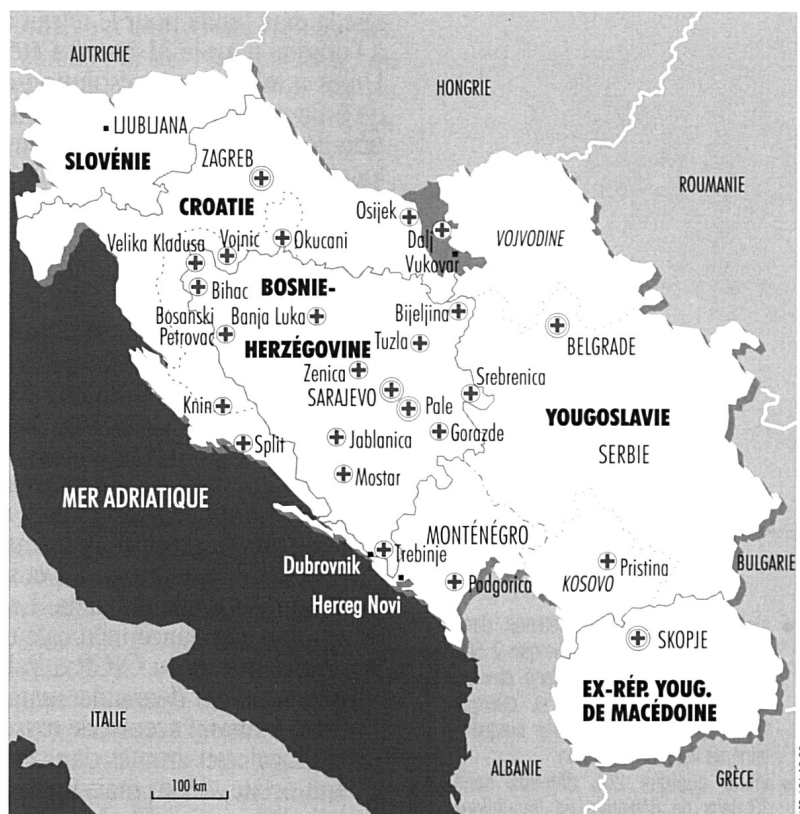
AUTRICHE

HONGRIE

LJUBLJANA

SLOVÉNIE

ZAGREB

ROUMANIE

CROATIE

Osijek

Velika Kladusa

Vojnic

Okucani

Dalj

VOJVODINE

Vukovar

BOSNIE-

Bihac

Bijeljina

Bosanski Petrovac

Banja Luka

Tuzla

HERZÉGOVINE

BELGRADE

Zenica

SARAJEVO

Srebrenica

Knin

Pale

YOUGOSLAVIE

Split

Jablanica

Gorazde

SERBIE

Mostar

MER ADRIATIQUE

MONTÉNÉGRO

Trebinje

Dubrovnik

Pristina

BULGARIE

Podgorica

KOSOVO

Herceg Novi

SKOPJE

EX-RÉP. YOUG. DE MACÉDOINE

ITALIE

ALBANIE

GRÈCE

100 km